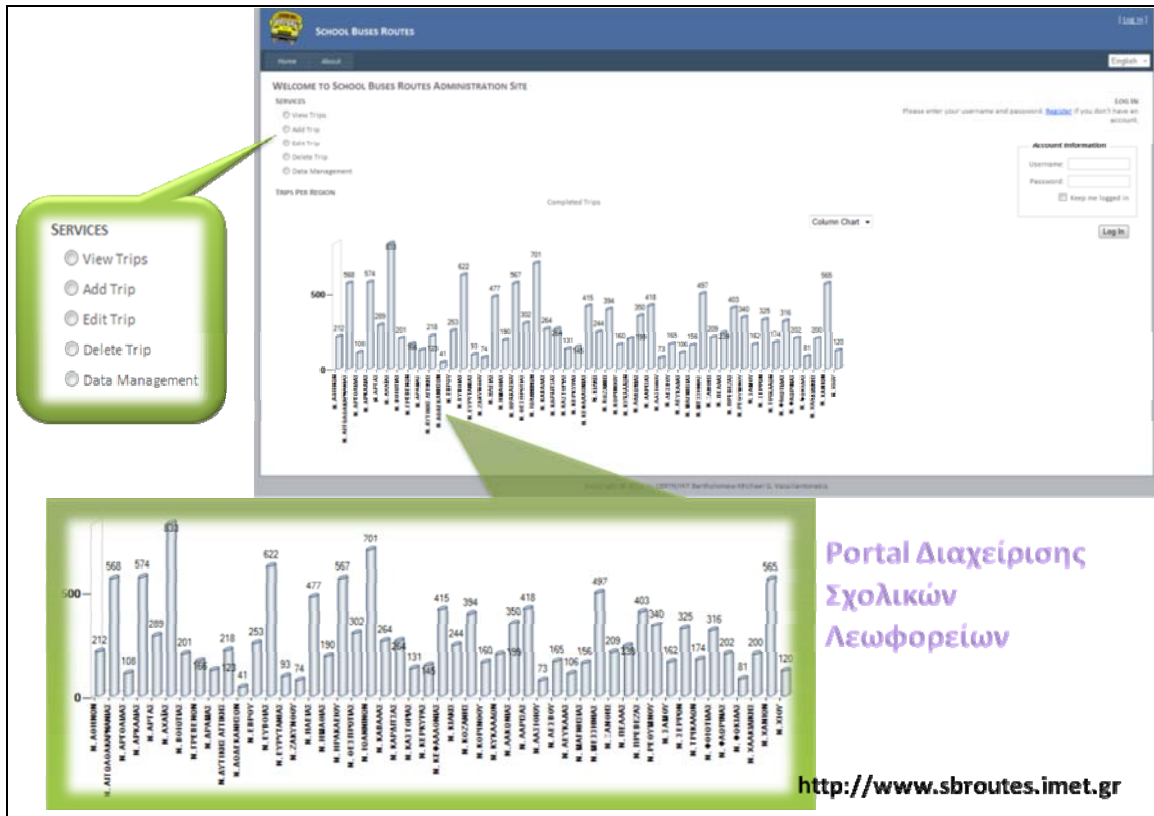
School Buses Routes

[Log In]

Home About

English

Welcome to School Buses Routes Administration Site

Services
View Trips
Add Trip
Edit Trip
Delete Trip
Data Management

Log In
Please enter your username and password. Register if you don't have an account.

Account Information
Username:
Password:
Keep me logged in

Log In

Trips Per Region
Completed Trips
Column Chart

Services
View Trips
Add Trip
Edit Trip
Delete Trip
Data Management

500
0
212 568 108 574 289 833 201 166 123 218 41 253 622 93 74 477 190 567 302 701 264 264 131 145 415 244 394 160 199 350 418 73 165 106 156 497 209 138 403 340 162 325 174 316 202 81 200 565 120

Ν. ΑΘΗΝΩΝ
Ν. ΑΙΤΩΛΟΑΚΑΡΝΑΝΙΑΣ
Ν. ΑΡΓΟΛΙΔΑΣ
Ν. ΑΡΚΑΔΙΑΣ
Ν. ΑΡΤΑΣ
Ν. ΑΧΑΪΑΣ
Ν. ΒΟΙΩΤΙΑΣ
Ν. ΓΡΕΒΕΝΩΝ
Ν. ΔΡΑΜΑΣ
Ν. ΑΝΑΤΟΛΙΚΗΣ ΑΤΤΙΚΗΣ
Ν. ΔΩΔΕΚΑΝΗΣΟΥ
Ν. ΕΒΡΟΥ
Ν. ΕΥΒΟΙΑΣ
Ν. ΕΥΡΥΤΑΝΙΑΣ
Ν. ΖΑΚΥΝΘΟΥ
Ν. ΗΛΕΙΑΣ
Ν. ΗΜΑΘΙΑΣ
Ν. ΗΡΑΚΛΕΙΟΥ
Ν. ΘΕΣΠΡΩΤΙΑΣ
Ν. ΙΩΑΝΝΙΝΩΝ
Ν. ΚΑΒΑΛΑΣ
Ν. ΚΑΡΔΙΤΣΑΣ
Ν. ΚΑΣΤΟΡΙΑΣ
Ν. ΚΕΡΚΥΡΑΣ
Ν. ΚΕΦΑΛΛΗΝΙΑΣ
Ν. ΚΙΛΚΙΣ
Ν. ΚΟΖΑΝΗΣ
Ν. ΚΟΡΙΝΘΙΑΣ
Ν. ΚΥΚΛΑΔΩΝ
Ν. ΛΑΚΩΝΙΑΣ
Ν. ΛΑΡΙΣΑΣ
Ν. ΛΑΣΙΘΙΟΥ
Ν. ΛΕΣΒΟΥ
Ν. ΛΕΥΚΑΔΑΣ
Ν. ΜΑΓΝΗΣΙΑΣ
Ν. ΜΕΣΣΗΝΙΑΣ
Ν. ΞΑΝΘΗΣ
Ν. ΠΕΛΛΑΣ
Ν. ΠΡΕΒΕΖΑΣ
Ν. ΡΕΘΥΜΝΟΥ
Ν. ΣΑΜΟΥ
Ν. ΣΕΡΡΩΝ
Ν. ΤΡΙΚΑΛΩΝ
Ν. ΦΘΙΩΤΙΔΑΣ
Ν. ΦΛΩΡΙΝΑΣ
Ν. ΦΩΚΙΔΑΣ
Ν. ΧΑΛΚΙΔΙΚΗΣ
Ν. ΧΑΝΙΩΝ
Ν. ΧΙΟΥ

Portal Διαχείρισης Σχολικών Λεωφορείων

http://www.sbroutes.imet.gr